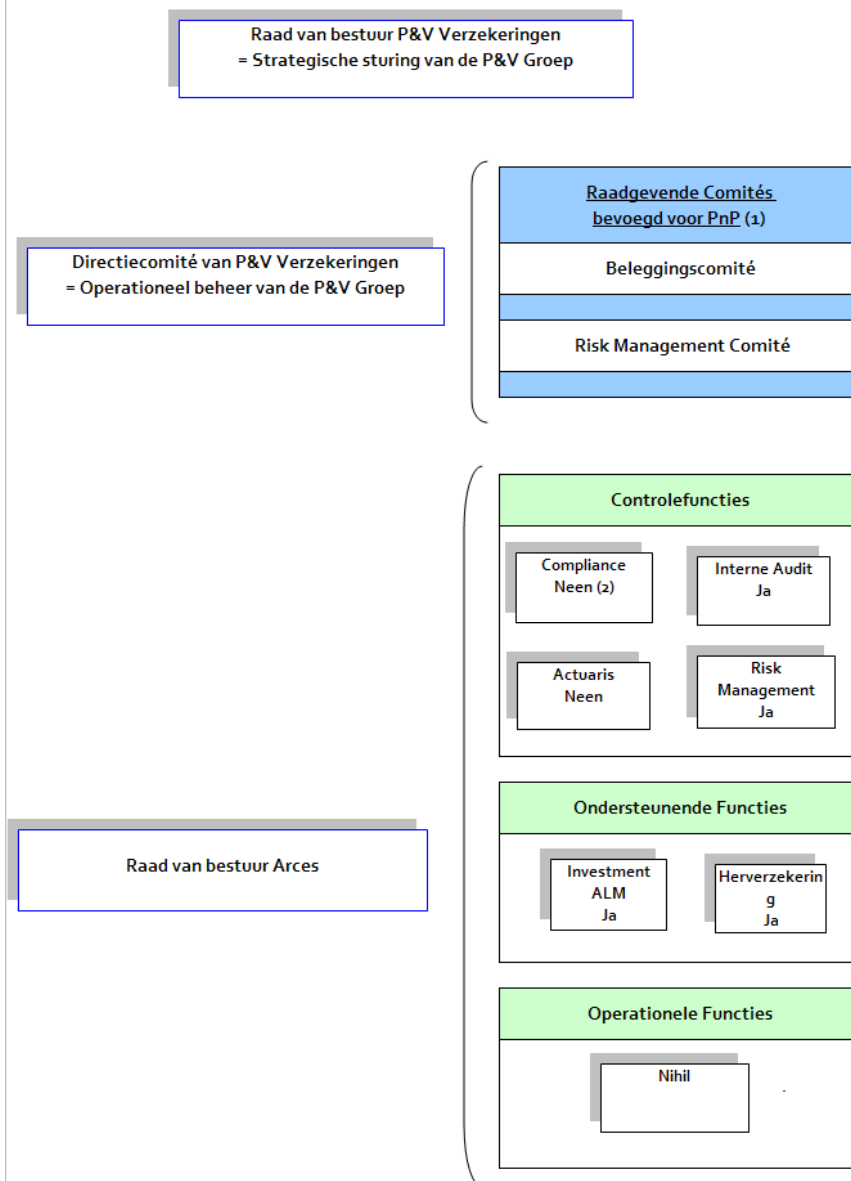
Raad van bestuur P&V Verzekeringen
= Strategische sturing van de P&V Groep

Raadgevende Comités bevoegd voor PnP (1)

Directiecomité van P&V Verzekeringen
= Operationeel beheer van de P&V Groep

Beleggingscomité

Risk Management Comité

Controlefuncties

Compliance
Neen (2)

Interne Audit
Ja

Actuaris
Neen

Risk Management
Ja

Ondersteunende Functies

Raad van bestuur Arces

Investment ALM
Ja

Herverzekering
Ja

Operationele Functies

Nihil